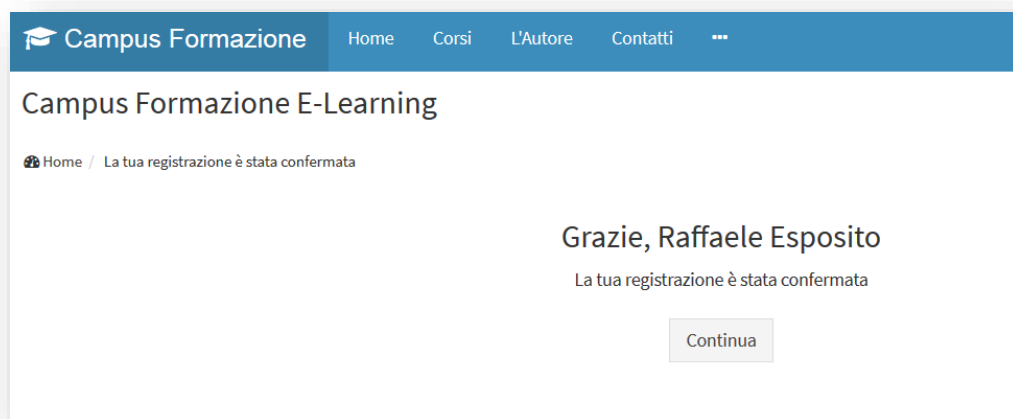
Campus Formazione Home Corsi L'Autore Contatti •••

Campus Formazione E-Learning

Home / La tua registrazione è stata confermata

Grazie, Raffaele Esposito

La tua registrazione è stata confermata

Continua